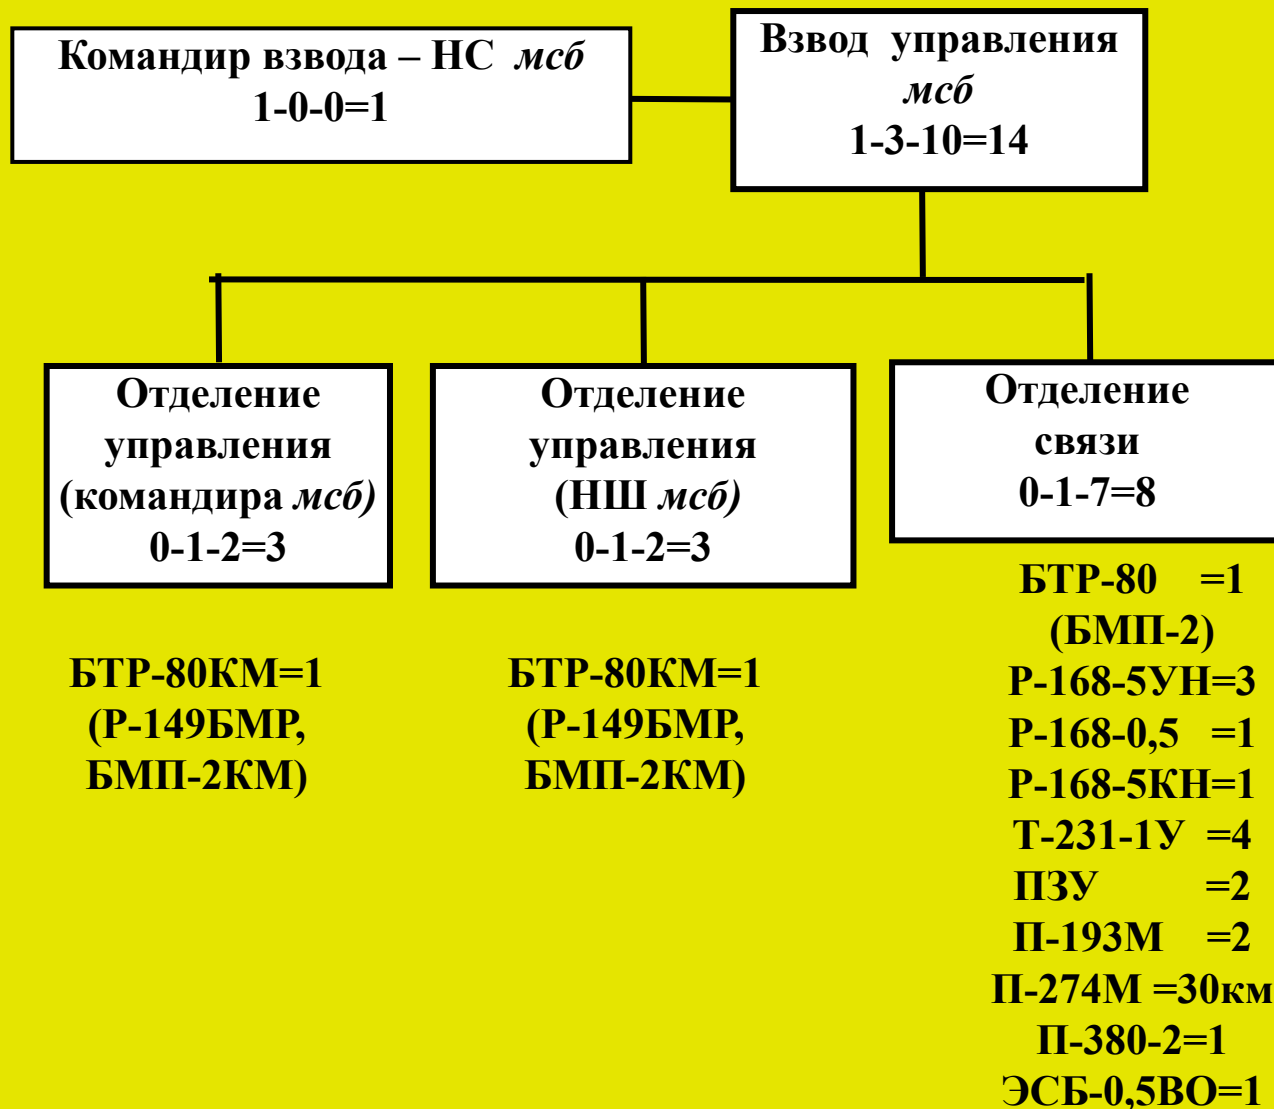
Командир взвода – НС *мсб*
1-0-0=1

Взвод управления *мсб*
1-3-10=14

Отделение управления (командира *мсб)*
0-1-2=3

Отделение управления (НШ *мсб)*
0-1-2=3

Отделение связи
0-1-7=8

БТР-80КМ=1
(Р-149БМР, БМП-2КМ)

БТР-80КМ=1
(Р-149БМР, БМП-2КМ)

БТР-80 =1
(БМП-2)
Р-168-5УН=3
Р-168-0,5 =1
Р-168-5КН=1
Т-231-1У =4
ПЗУ =2
П-193М =2
П-274М =30км
П-380-2=1
ЭСБ-0,5ВО=1